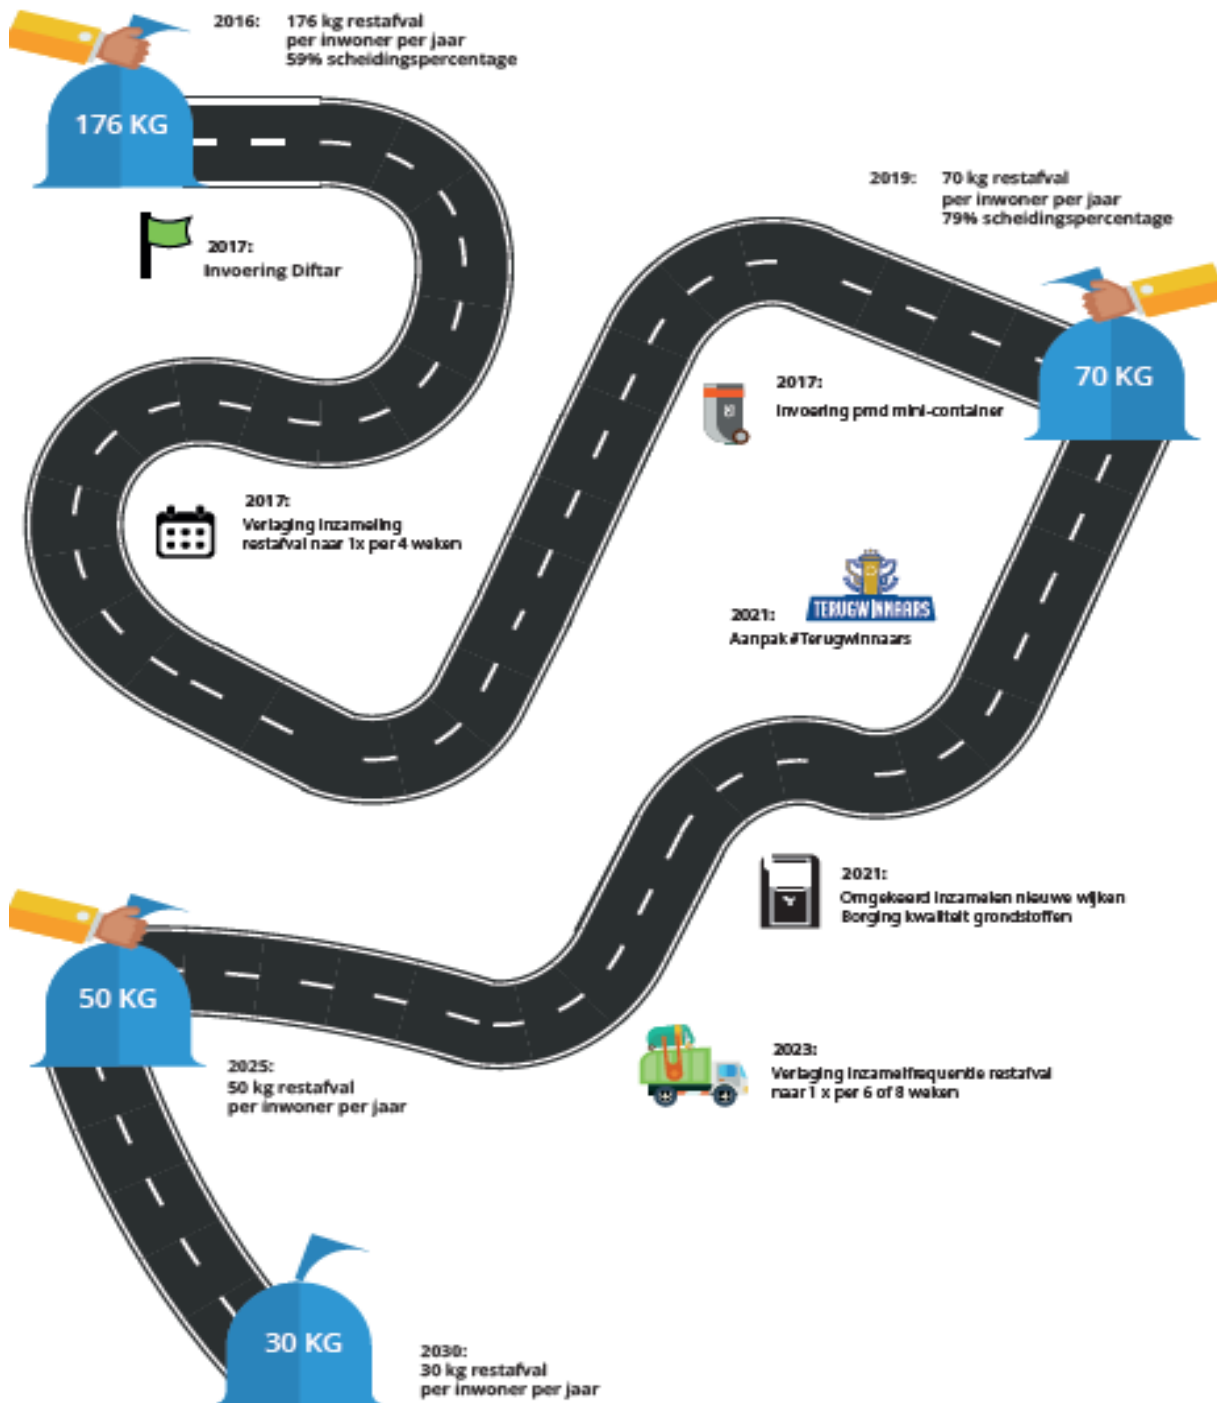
176 KG

2016: 176 kg restafval per inwoner per jaar 59% scheidingspercentage

2017: Invoering Diftar

2017: Verlaging inzameling restafval naar 1x per 4 weken

2019: 70 kg restafval per inwoner per jaar 79% scheidingspercentage

70 KG

2017: Invoering pmd mini-container

TERUGWINNAARS

2021: Aanpak #Terugwinnaars

2021: Omgekeerd inzamelen nieuwe wijken Borging kwaliteit grondstoffen

50 KG

2025: 50 kg restafval per inwoner per jaar

2023: Verlaging inzamelfrequentie restafval naar 1 x per 6 of 8 weken

30 KG

2030: 30 kg restafval per inwoner per jaar